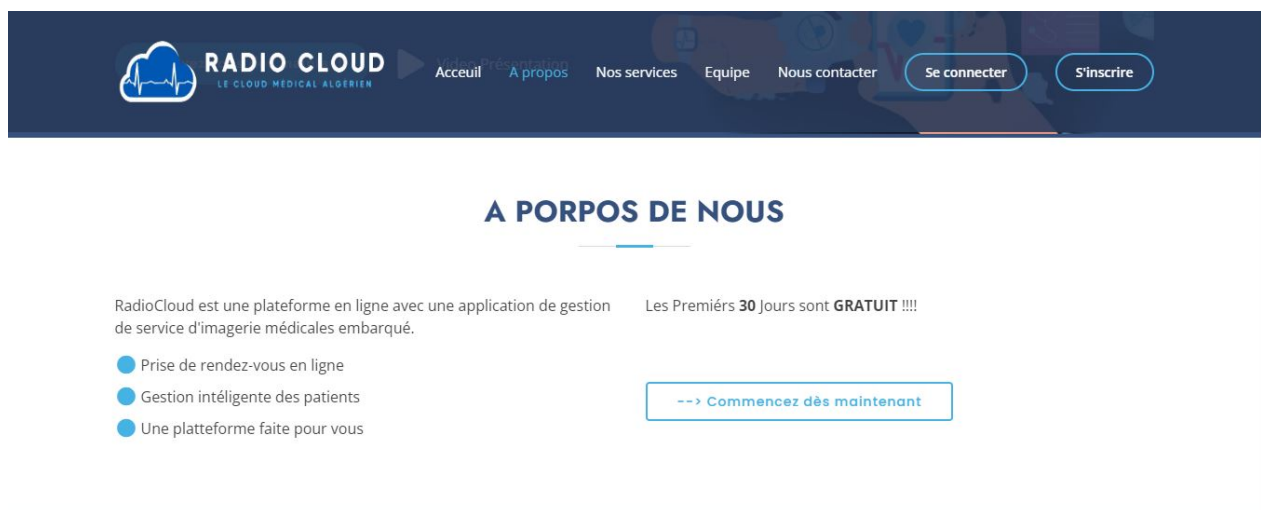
RADIO CLOUD
LE CLOUD MÉDICAL ALGERIEN

Video Présentation

Acceuil A propos Nos services Equipe Nous contacter Se connecter S'inscrire

A PORPOS DE NOUS

RadioCloud est une plateforme en ligne avec une application de gestion de service d'imagerie médicales embarqué.

Prise de rendez-vous en ligne

Gestion intéligente des patients

Une platteforme faite pour vous

Les Premiérs **30** Jours sont **GRATUIT** !!!!

--> Commencez dès maintenant